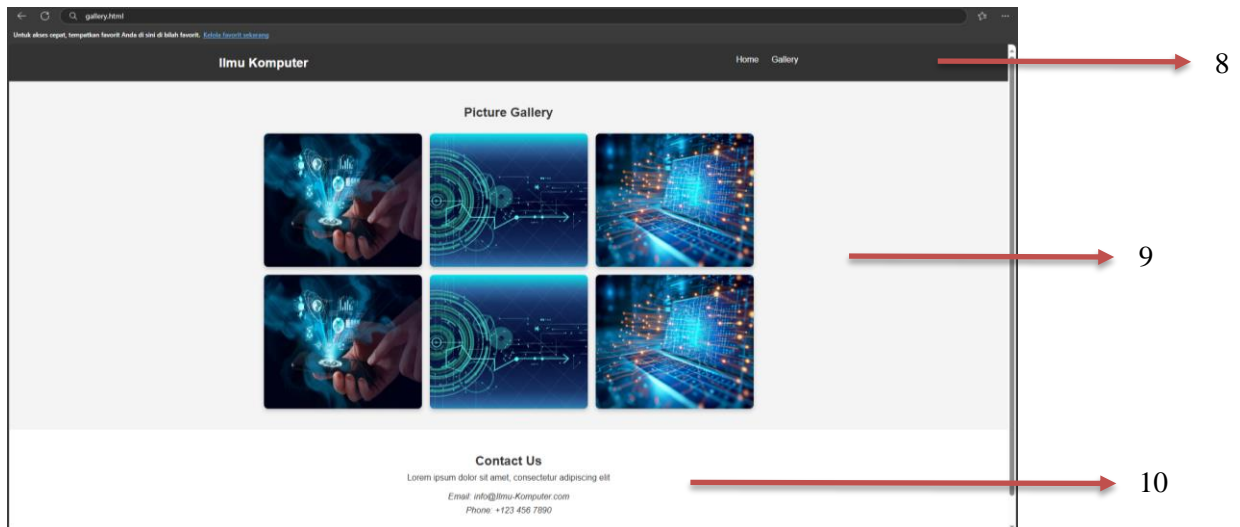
gallery.html

Untuk akses cepat, tempatkan favorit Anda di sini di bilah favorit. Kelola favorit sekarang

Ilmu Komputer

Home Gallery

8

Picture Gallery

9

Contact Us

Lorem ipsum dolor sit amet, consectetur adipiscing elit

Email: info@Ilmu-Komputer.com

Phone: +123 456 7890

10